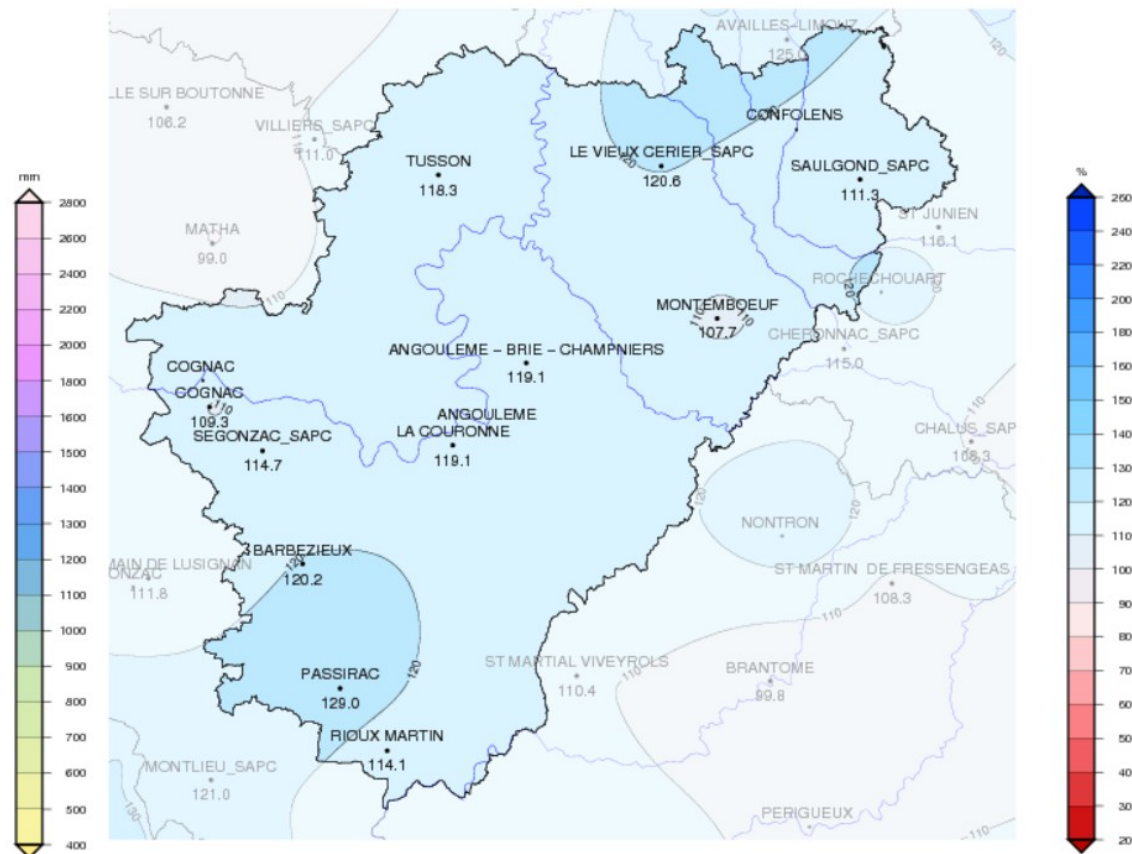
mm
2800
2600
2400
2200
2000
1800
1600
1500
1400
1300
1200
1100
1000
900
800
700
600
500
400

AVAILLES-LIMOUZ
125.0
LLE SUR BOUTONNE
106.2
VILLIERS_SAPC
111.0
TUSSON
118.3
LE VIEUX CERIER_SAPC
120.6
CONFOLENS
SAUGOND_SAPC
111.3
ST JUNIEN
116.1
MATHA
99.0
ROCHECHOUART
MONTEMBOEUF
107.7
CHERONNAC_SAPC
115.0
COGNAC
ANGOULEME - BRIE - CHAMPNIERS
119.1
COGNAC
109.3
ANGOULEME
LA COURONNE
119.1
SEGONZAC_SAPC
114.7
CHALUS_SAP
108.3
NONTRON
BARBEZIEUX
120.2
MAIN DE LUSIGNAN
ONZAC
111.8
ST MARTIN DE FRESSENGEAS
108.3
PASSIRAC
129.0
ST MARTIAL VIVEYROLS
110.4
BRANTOME
99.8
RIOUX MARTIN
114.1
MONTLIEU_SAPC
121.0
PERIGUEUX
110
120
130

%
260
240
220
200
180
160
150
140
130
120
110
100
90
80
70
60
50
40
30
20